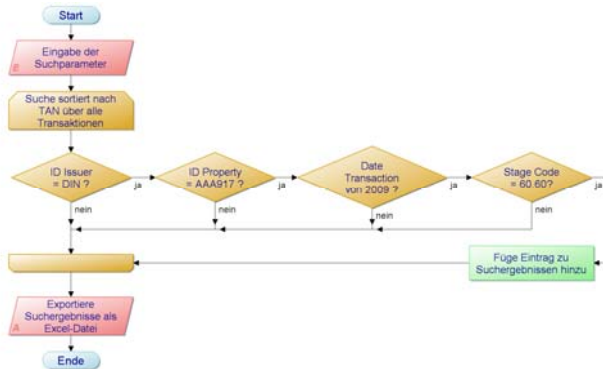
Start

E
Eingabe der Suchparameter

Suche sortiert nach TAN über alle Transaktionen

ID Issuer = DIN ?

ja

nein

ID Property = AAA917 ?

ja

nein

Date Transaction von 2009 ?

ja

nein

Stage Code = 60.60?

ja

nein

Füge Eintrag zu Suchergebnissen hinzu

A
Exportiere Suchergebnisse als Excel-Datei

Ende